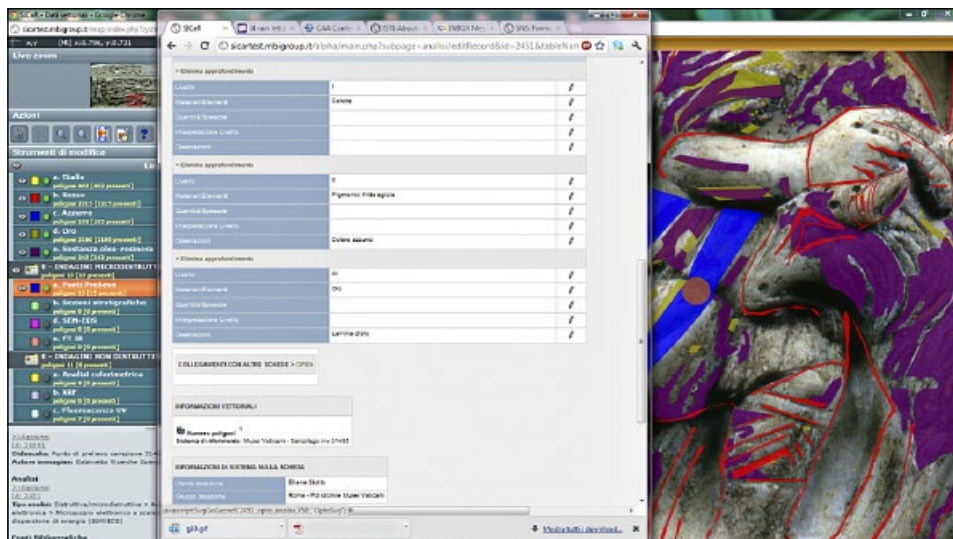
SICaR - Dati settoriali - Google Chrome

sicartest.mbigroup.it/map/index.php

Livo zoom

Azioni

Strumenti di modifica

a. Giallo
b. Rosso
c. Azzurro
d. Oro
e. Sostanze oleo-resinose
E - INDAGINI MICRODISTRUTTIVE
a. Punti Prelievo
b. Sezioni stratigrafiche
d. SEM-EDS
e. FT-IR
E - INDAGINI NON DISTRUTTIVE
a. Analisi colorimetrica
b. XRF
c. Fluorescenza UV

Analisi

Fonti Bibliografiche

SICaR

sicartest.mbigroup.it/alpha/main.php?subpage=analisi/editRecord&id=2451&tableName

• Elimina approfondimento

| Livello | I | |
|---|---|---|
| Materiali/Elementi | Calcite | |
| Quantità/Spessore | | |
| Interpretazione Livello | | |
| Osservazioni | | |

• Elimina approfondimento

| Livello | II | |
|---|---|---|
| Materiali/Elementi | Pigmento Verde egizio | |
| Quantità/Spessore | | |
| Interpretazione Livello | | |
| Osservazioni | Colore azzurro | |

• Elimina approfondimento

| Livello | III | |
|---|---|---|
| Materiali/Elementi | Oro | |
| Quantità/Spessore | | |
| Interpretazione Livello | | |
| Osservazioni | Lamina d'oro | |

COLLEGAMENTI CON ALTRE SCHEDE > OPEN

INFORMAZIONI VETTORIALI

Numero poligoni: 1
Sistema di riferimento: Musei Vaticani - Sarcofago inv 31485

INFORMAZIONI DI SISTEMA SULLA SCHEDA

| Utente creazione | Eliana Siotto |
|---|---|
| Gruppo creazione | Roma - Pol.tecnico Musei Vaticani |

gl3.gif

Mostra tutti i download... ×